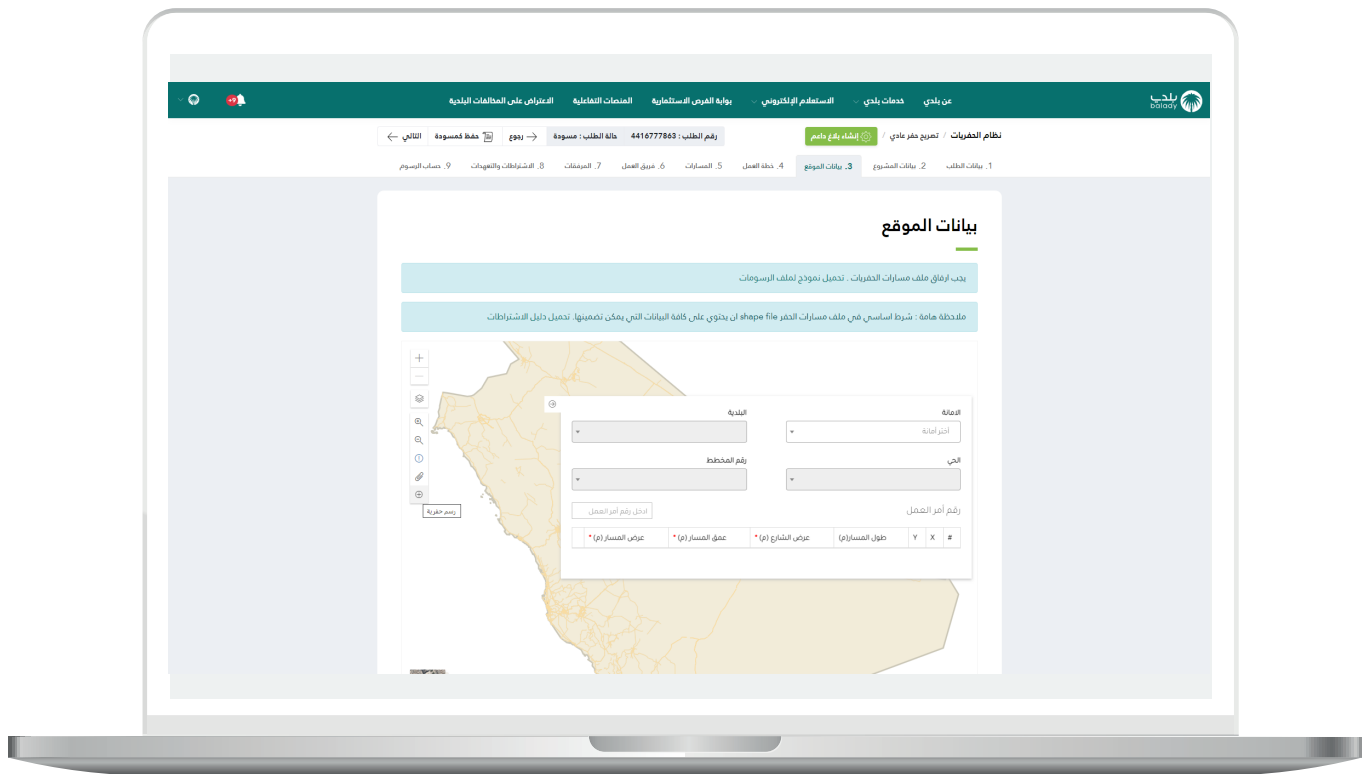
بلدي balady
عن بلدي
خدمات بلدي
الاستعلام الإلكتروني
بوابة الفرص الاستثمارية
المنصات التفاعلية
الاعتراض على المخالفات البلدية
+9

نظام الحفريات / تصريح حفر عادي / إنشاء بلاغ دائم
رقم الطلب : 4416777863
حالة الطلب : مسودة
رجوع
حفظ كمسودة
التالي

1. بيانات الطلب
2. بيانات المشروع
3. بيانات الموقع
4. خطة العمل
5. المسارات
6. فريق العمل
7. المرفقات
8. الاشتراطات والتعهدات
9. حساب الرسوم

بيانات الموقع

يجب ارفاق ملف مسارات الحفريات . تحميل نموذج لملف الرسومات

ملاحظة هامة : شرط اساسي في ملف مسارات الحفر shape file ان يحتوي على كافة البيانات التي يمكن تضمينها. تحميل دليل الاشتراطات

الامانة
اختر امانة
البلدية
الحي
رقم المخطط
رقم أمر العمل
ادخل رقم أمر العمل
رسم حفرية

| # | X | Y | طول المسار(م) | عرض الشارع (م) * | عمق المسار (م) * | عرض المسار (م) * | |
|---|---|---|---|---|---|---|---|